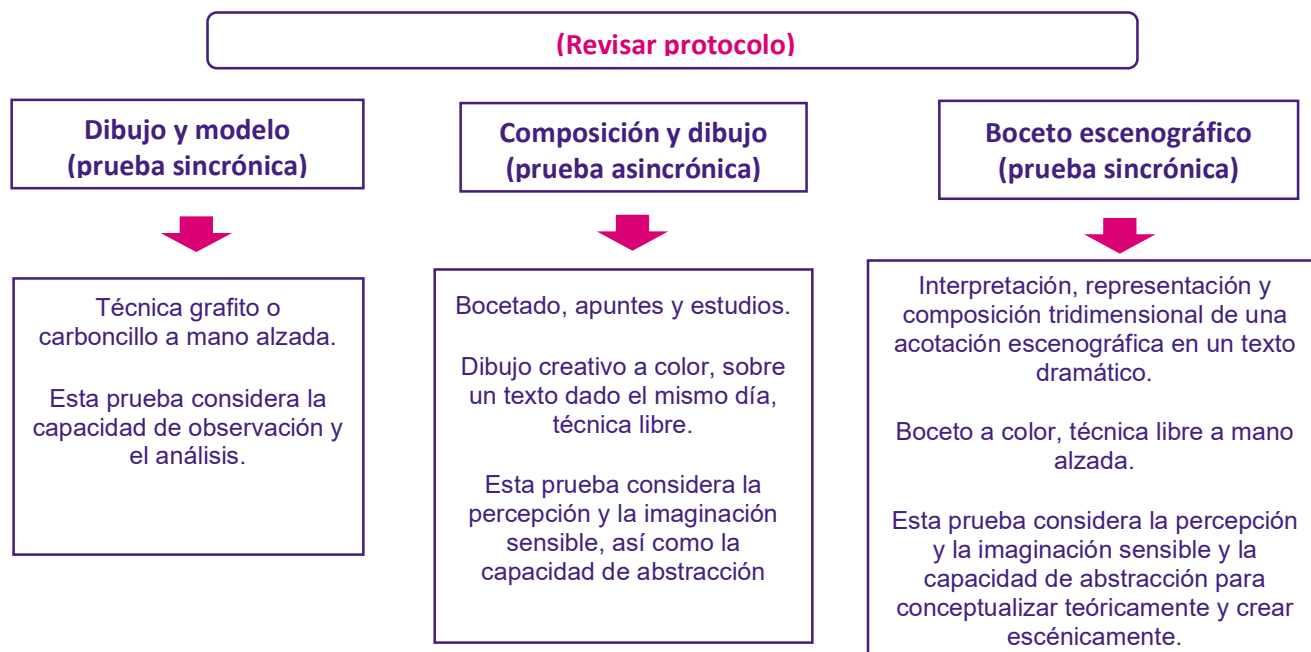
(Revisar protocolo)

Dibujo y modelo (prueba sincrónica)

Técnica grafito o carboncillo a mano alzada.

Esta prueba considera la capacidad de observación y el análisis.

Composición y dibujo (prueba asincrónica)

Bocetado, apuntes y estudios.

Dibujo creativo a color, sobre un texto dado el mismo día, técnica libre.

Esta prueba considera la percepción y la imaginación sensible, así como la capacidad de abstracción

Boceto escenográfico (prueba sincrónica)

Interpretación, representación y composición tridimensional de una acotación escenográfica en un texto dramático.

Boceto a color, técnica libre a mano alzada.

Esta prueba considera la percepción y la imaginación sensible y la capacidad de abstracción para conceptualizar teóricamente y crear escénicamente.